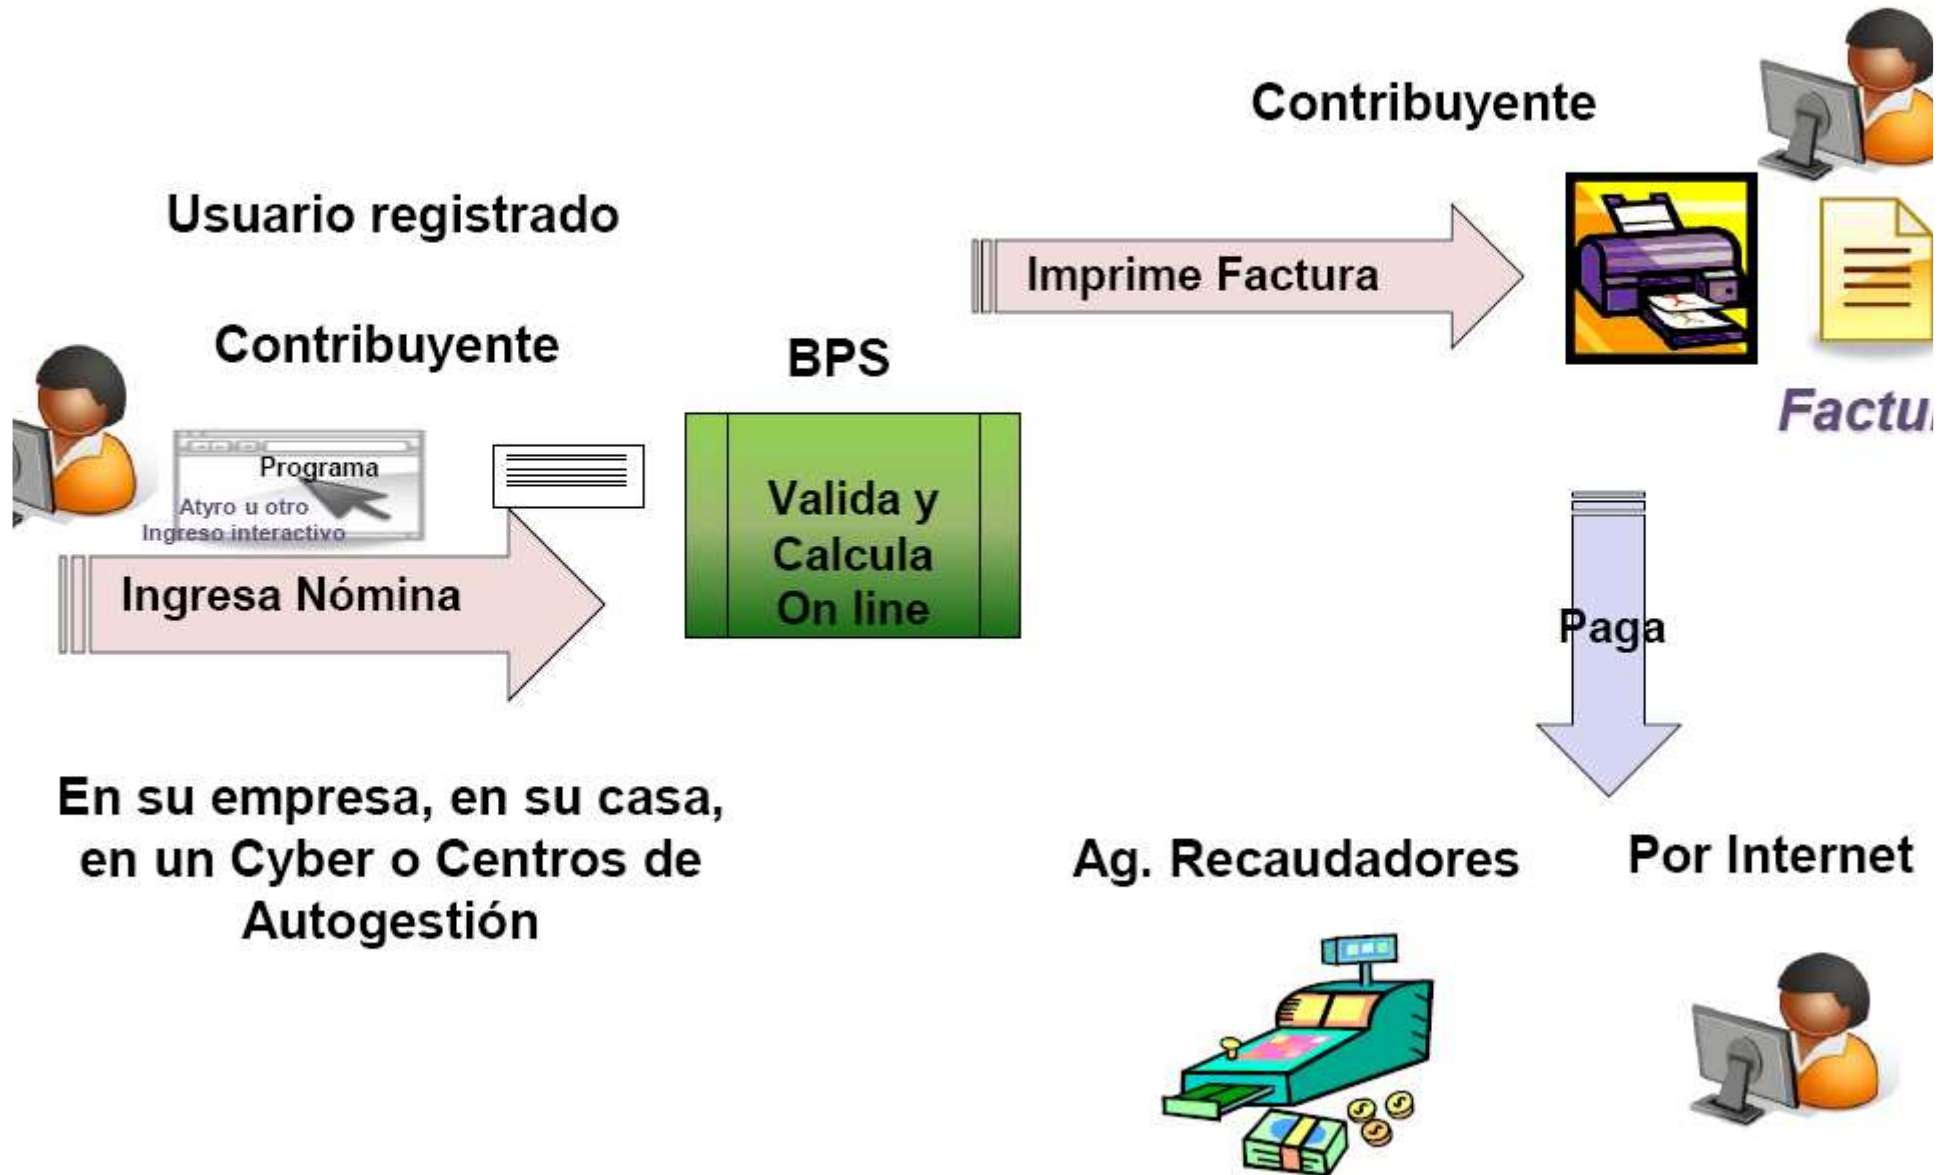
Contribuyente

Usuario registrado

Imprime Factura

Contribuyente

BPS

Factu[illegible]

Programa

Atyro u otro
Ingreso interactivo

Valida y Calcula On line

Ingresa Nómina

Paga

En su empresa, en su casa, en un Cyber o Centros de Autogestión

Ag. Recaudadores

Por Internet